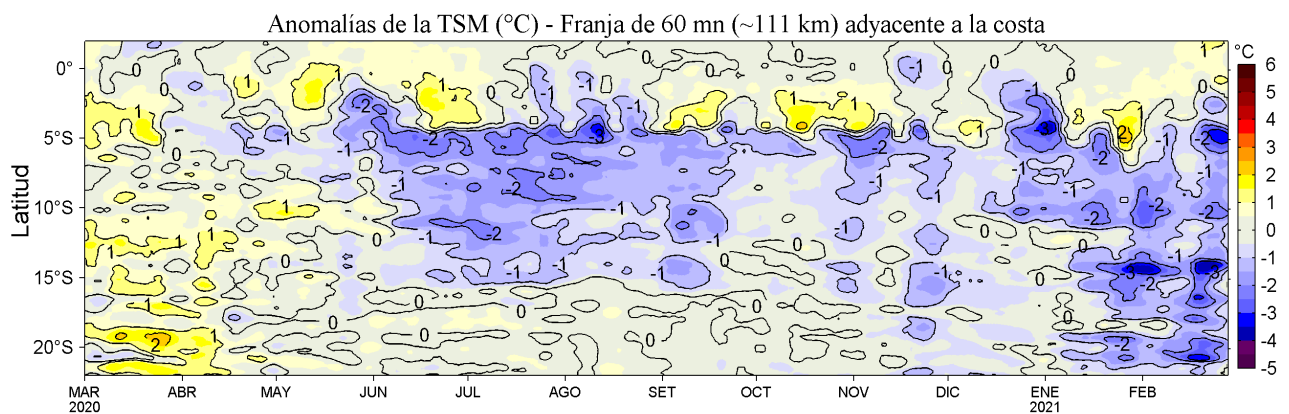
Anomalías de la TSM (°C) - Franja de 60 mn (~111 km) adyacente a la costa

Latitud

0°
5°S
10°S
15°S
20°S

MAR 2020
ABR
MAY
JUN
JUL
AGO
SET
OCT
NOV
DIC
ENE 2021
FEB

°C
6
5
4
3
2
1
0
-1
-2
-3
-4
-5

0
1
-1
-2
-3
2
0
1
-1
-2
-3
2